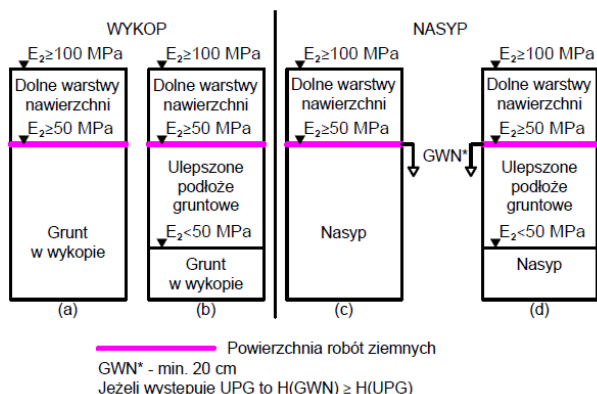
WYKOP

NASYP

$E_2 \geq 100$ MPa
Dolne warstwy nawierzchni
$E_2 \geq 50$ MPa
Grunt w wykopie
(a)

$E_2 \geq 100$ MPa
Dolne warstwy nawierzchni
$E_2 \geq 50$ MPa
Ulepszone podłoże gruntowe
$E_2 < 50$ MPa
Grunt w wykopie
(b)

$E_2 \geq 100$ MPa
Dolne warstwy nawierzchni
$E_2 \geq 50$ MPa
GWN*
Nasyp
(c)

$E_2 \geq 100$ MPa
Dolne warstwy nawierzchni
$E_2 \geq 50$ MPa
Ulepszone podłoże gruntowe
$E_2 < 50$ MPa
Nasyp
(d)

Powierzchnia robót ziemnych
GWN* - min. 20 cm
Jeżeli występuje UPG to H(GWN) ≥ H(UPG)